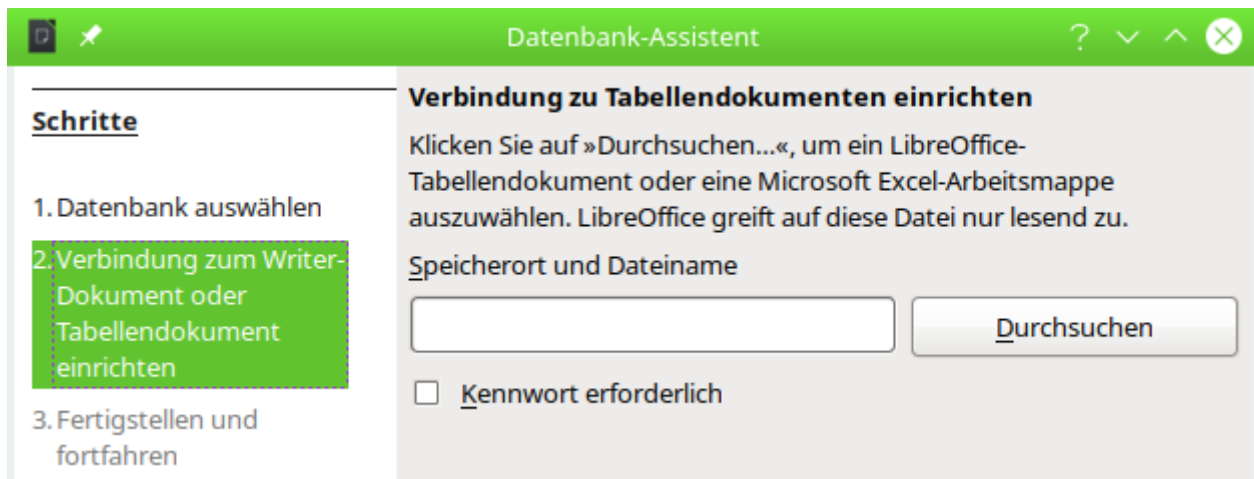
Datenbank-Assistent

?

Schritte

1. Datenbank auswählen

2. Verbindung zum Writer-Dokument oder Tabellendokument einrichten

3. Fertigstellen und fortfahren

Verbindung zu Tabellendokumenten einrichten

Klicken Sie auf »Durchsuchen...«, um ein LibreOffice-Tabellendokument oder eine Microsoft Excel-Arbeitsmappe auszuwählen. LibreOffice greift auf diese Datei nur lesend zu.

Speicherort und Dateiname

Durchsuchen

Kennwort erforderlich